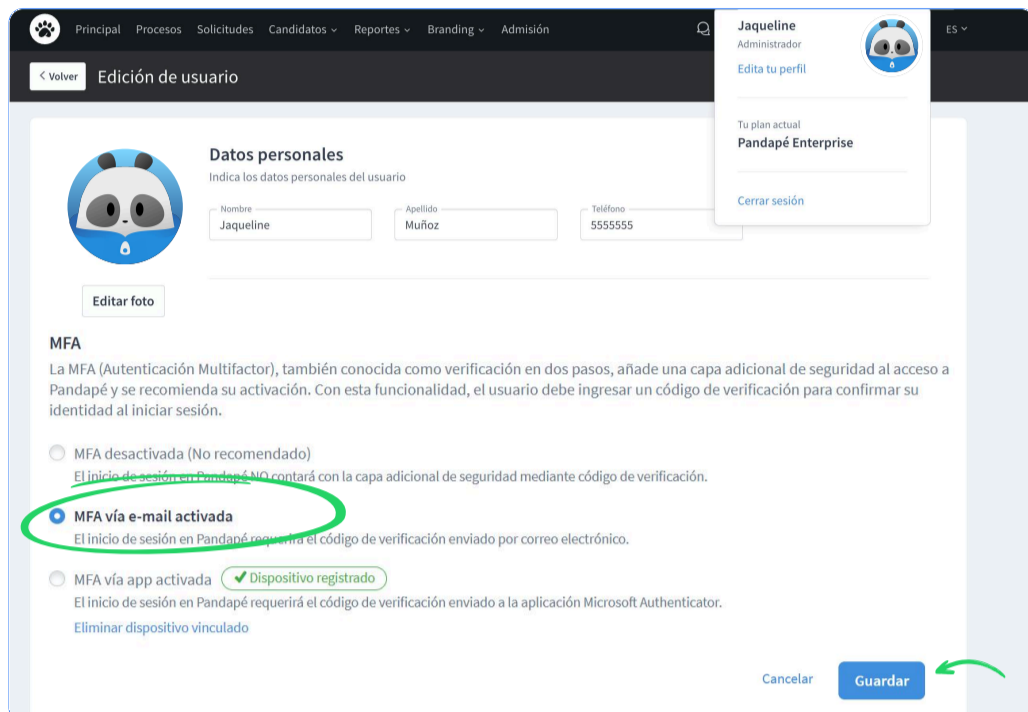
Principal Procesos Solicitudes Candidatos Reportes Branding Admisión

ES

Volver Edición de usuario

Jaqueline
Administrador
Edita tu perfil

Tu plan actual
Pandapé Enterprise

Cerrar sesión

Datos personales
Indica los datos personales del usuario

Nombre
Jaqueline

Apellido
Muñoz

Teléfono
5555555

Editar foto

MFA

La MFA (Autenticación Multifactor), también conocida como verificación en dos pasos, añade una capa adicional de seguridad al acceso a Pandapé y se recomienda su activación. Con esta funcionalidad, el usuario debe ingresar un código de verificación para confirmar su identidad al iniciar sesión.

MFA desactivada (No recomendado)
El inicio de sesión en Pandapé NO contará con la capa adicional de seguridad mediante código de verificación.

MFA vía e-mail activada
El inicio de sesión en Pandapé requerirá el código de verificación enviado por correo electrónico.

MFA vía app activada ✔ Dispositivo registrado
El inicio de sesión en Pandapé requerirá el código de verificación enviado a la aplicación Microsoft Authenticator.
Eliminar dispositivo vinculado

Cancelar Guardar